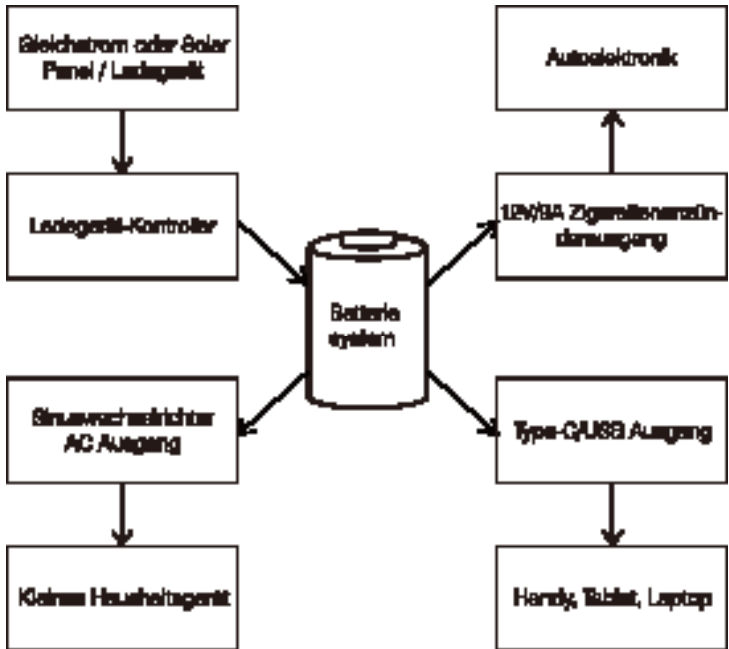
Gleichstrom oder Solar Panel / Ladegerät

Ladegerät-Kontroller

Batterie system

Sinuswechselrichter AC Ausgang

Kleines Haushaltsgerät

Autoelektronik

12V/8A Zigarettenanzünderausgang

Type-C/USB Ausgang

Handy, Tablet, Laptop